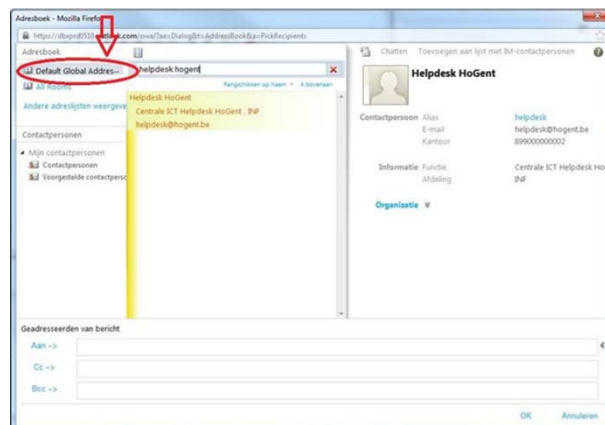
Adresboek - Mozilla Firefo

https://dbxprd0510.outlook.com/owa/?ae=Dialog&t=AddressBook&a=PickRecipients

Adresboek

Default Global Addres...

helpdesk.hogent

All Rooms

Rangschikken op Naam

A bovenaan

Andere adreslijsten weergeve

Helpdesk HoGent

Centrale ICT Helpdesk HoGent , INF

helpdesk@hogent.be

Contactpersonen

Mijn contactpersonen

Contactpersonen

Voorgestelde contactperso

Chatten

Toevoegen aan lijst met IM-contactpersonen

Helpdesk HoGent

Contactpersoon

Alias

helpdesk

E-mail

helpdesk@hogent.be

Kantoor

89900000002

Informatie

Functie

Centrale ICT Helpdesk Ho

Afdeling

INF

Organisatie

Geadresseerden van bericht

Aan ->

Cc ->

Bcc ->

OK

Annuleren